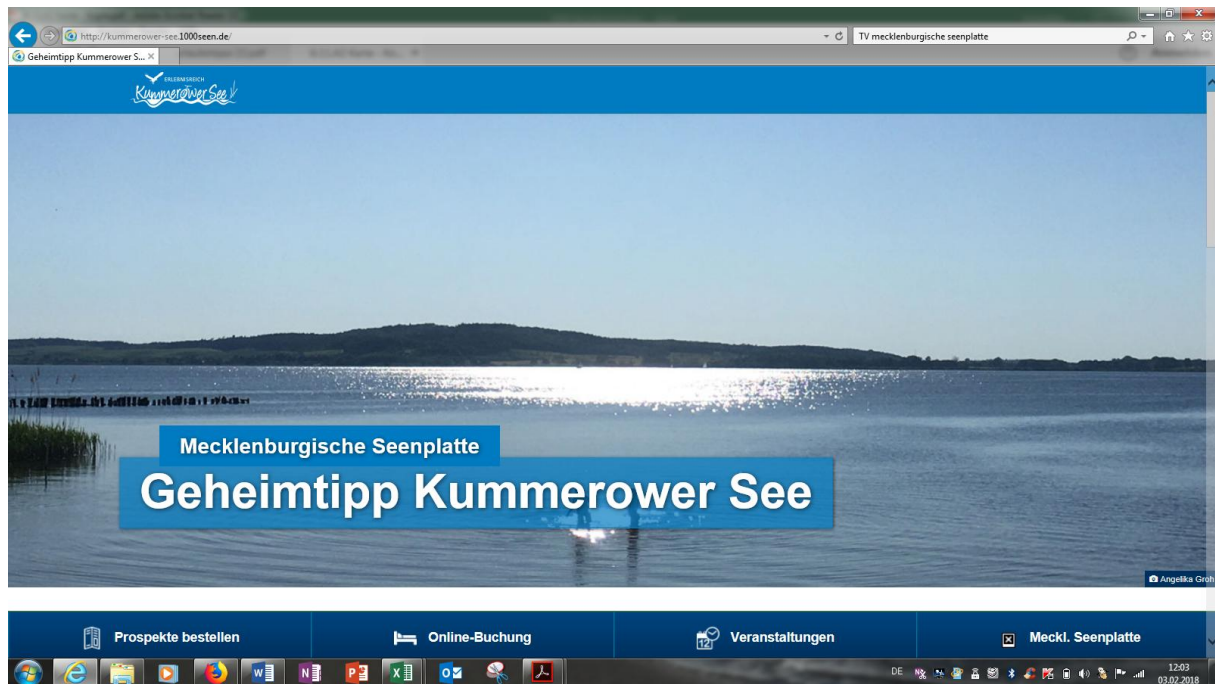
http://kummerower-see.1000seen.de/

TV mecklenburgische seenplatte

Geheimtipp Kummerower S...

ERLEBNISREICH
Kummerower See

Mecklenburgische Seenplatte

Geheimtipp Kummerower See

Angelika Gröh

Prospekte bestellen

Online-Buchung

Veranstaltungen

Meckl. Seenplatte

DE

12:03
03.02.2018